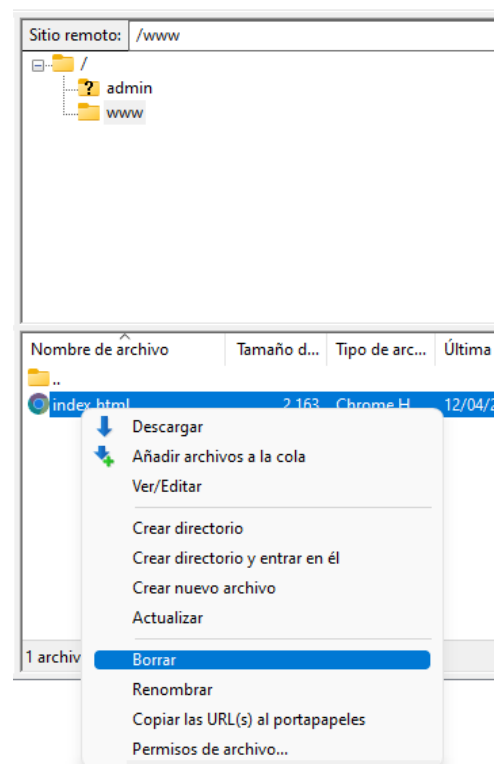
Sitio remoto: /www

/
? admin
www

| Nombre de archivo | Tamaño d... | Tipo de arc... | Última |
|---|---|---|---|
| .. | | | |
| index.html | 2.163 | Chrome H | 12/04/2 |

Descargar
Añadir archivos a la cola
Ver/Editar
Crear directorio
Crear directorio y entrar en él
Crear nuevo archivo
Actualizar
Borrar
Renombrar
Copiar las URL(s) al portapapeles
Permisos de archivo...

1 archiv